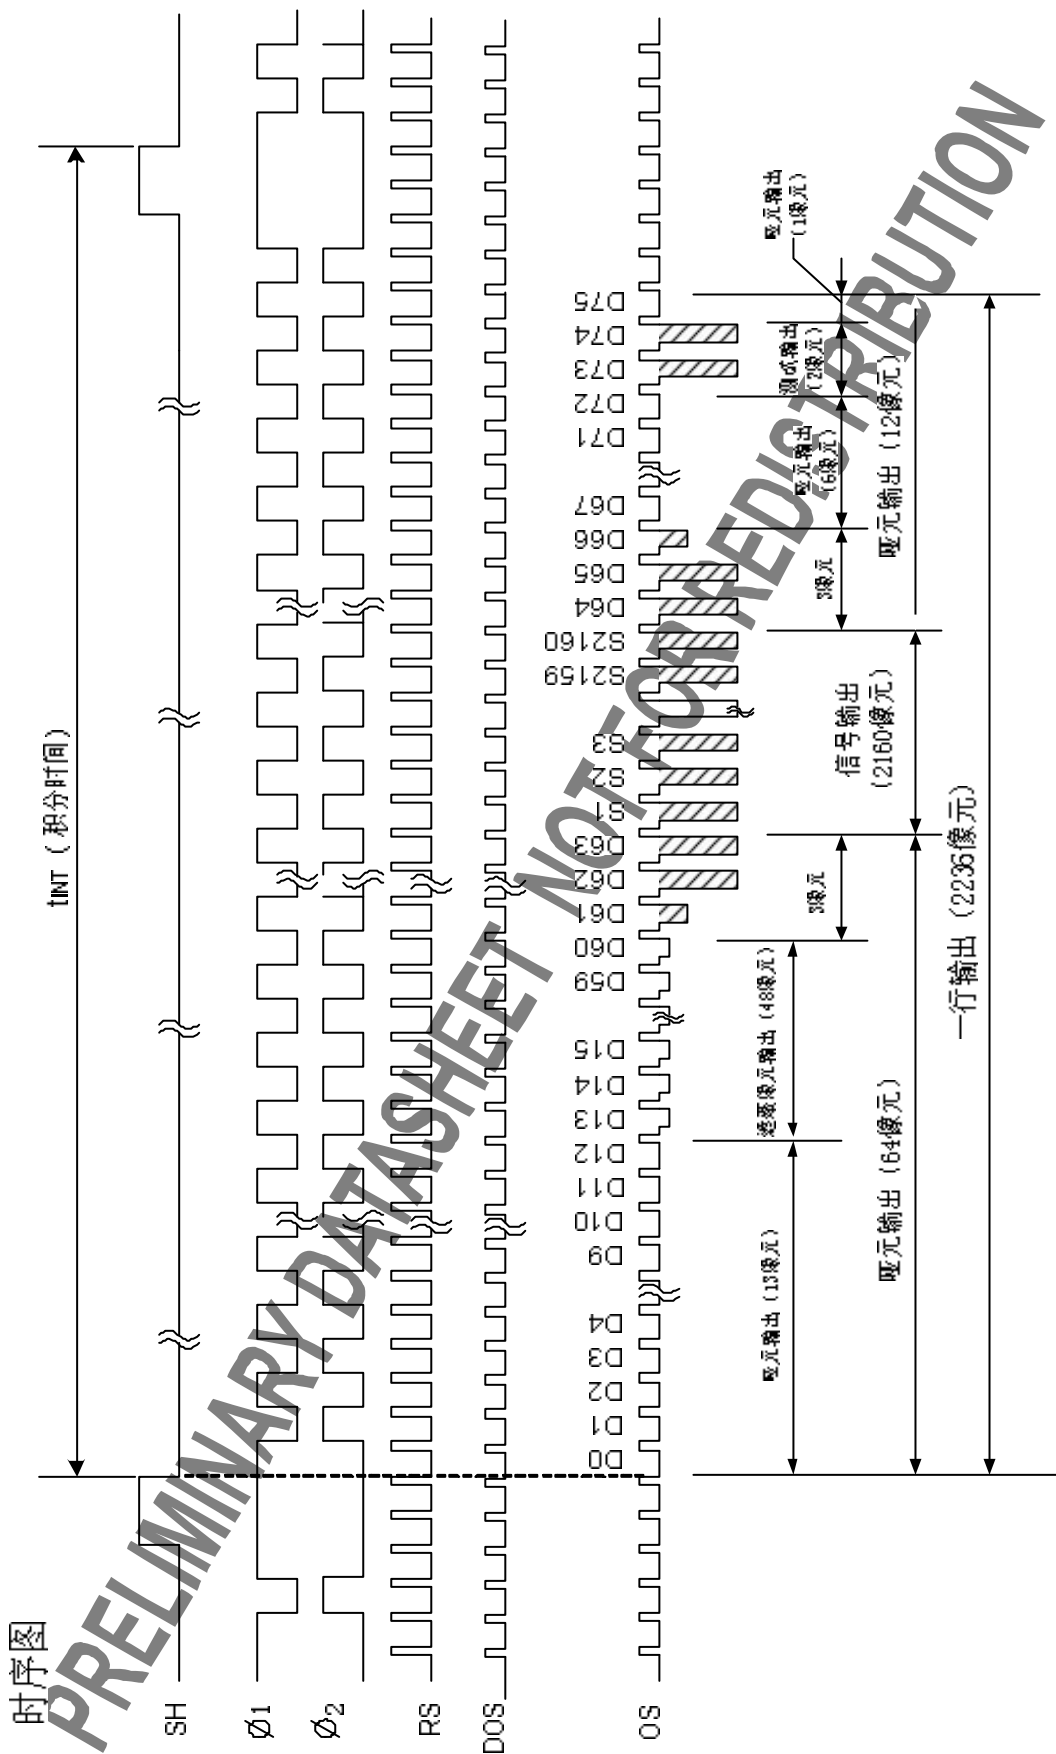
时序图

SH
Ø1
Ø2
RS
DOS
OS

tINT（积分时间）

D0 D1 D2 D3 D4 D9 D10 D11 D12 D13 D14 D15 D59 D60 D61 D62 D63 S1 S2 S3 S2159 S2160 D64 D65 D66 D67 D71 D72 D73 D74 D75

哑元输出（13像元）
遮蔽像元输出（48像元）
3像元
信号输出（2160像元）
3像元
哑元输出（6像元）
测试输出（2像元）
哑元输出（1像元）
哑元输出（64像元）
哑元输出（12像元）
一行输出（2236像元）

PRELIMINARY DATASHEET NOT FOR REDISTRIBUTION